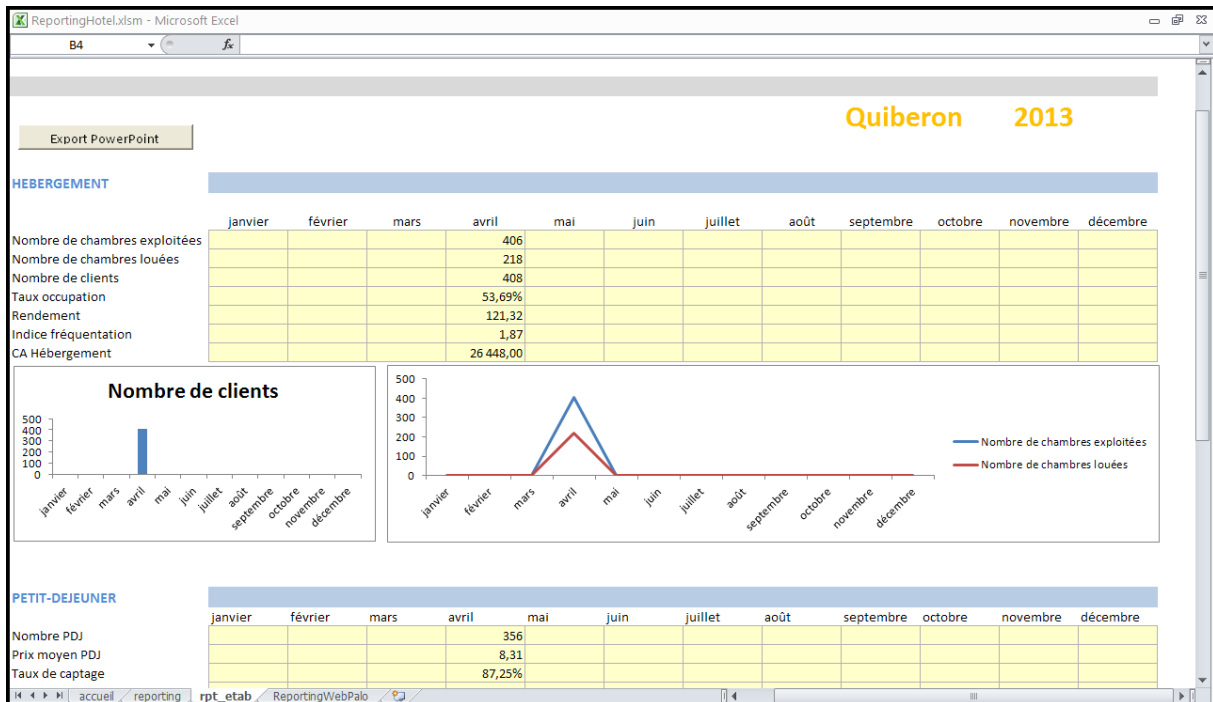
ReportingHotel.xlsm - Microsoft Excel

B4

$f_x$

Quiberon 2013

Export PowerPoint

HEBERGEMENT

| | janvier | février | mars | avril | mai | juin | juillet | août | septembre | octobre | novembre | décembre |
|---|---|---|---|---|---|---|---|---|---|---|---|---|
| Nombre de chambres exploitées | | | | 406 | | | | | | | | |
| Nombre de chambres louées | | | | 218 | | | | | | | | |
| Nombre de clients | | | | 408 | | | | | | | | |
| Taux occupation | | | | 53,69% | | | | | | | | |
| Rendement | | | | 121,32 | | | | | | | | |
| Indice fréquentation | | | | 1,87 | | | | | | | | |
| CA Hébergement | | | | 26 448,00 | | | | | | | | |

Nombre de clients

500
400
300
200
100
0

janvier février mars avril mai juin juillet août septembre octobre novembre décembre

500
400
300
200
100
0

janvier février mars avril mai juin juillet août septembre octobre novembre décembre

Nombre de chambres exploitées
Nombre de chambres louées

PETIT-DEJEUNER

| | janvier | février | mars | avril | mai | juin | juillet | août | septembre | octobre | novembre | décembre |
|---|---|---|---|---|---|---|---|---|---|---|---|---|
| Nombre PDJ | | | | 356 | | | | | | | | |
| Prix moyen PDJ | | | | 8,31 | | | | | | | | |
| Taux de captage | | | | 87,25% | | | | | | | | |

accueil | reporting | rpt_etab | ReportingWebPalo